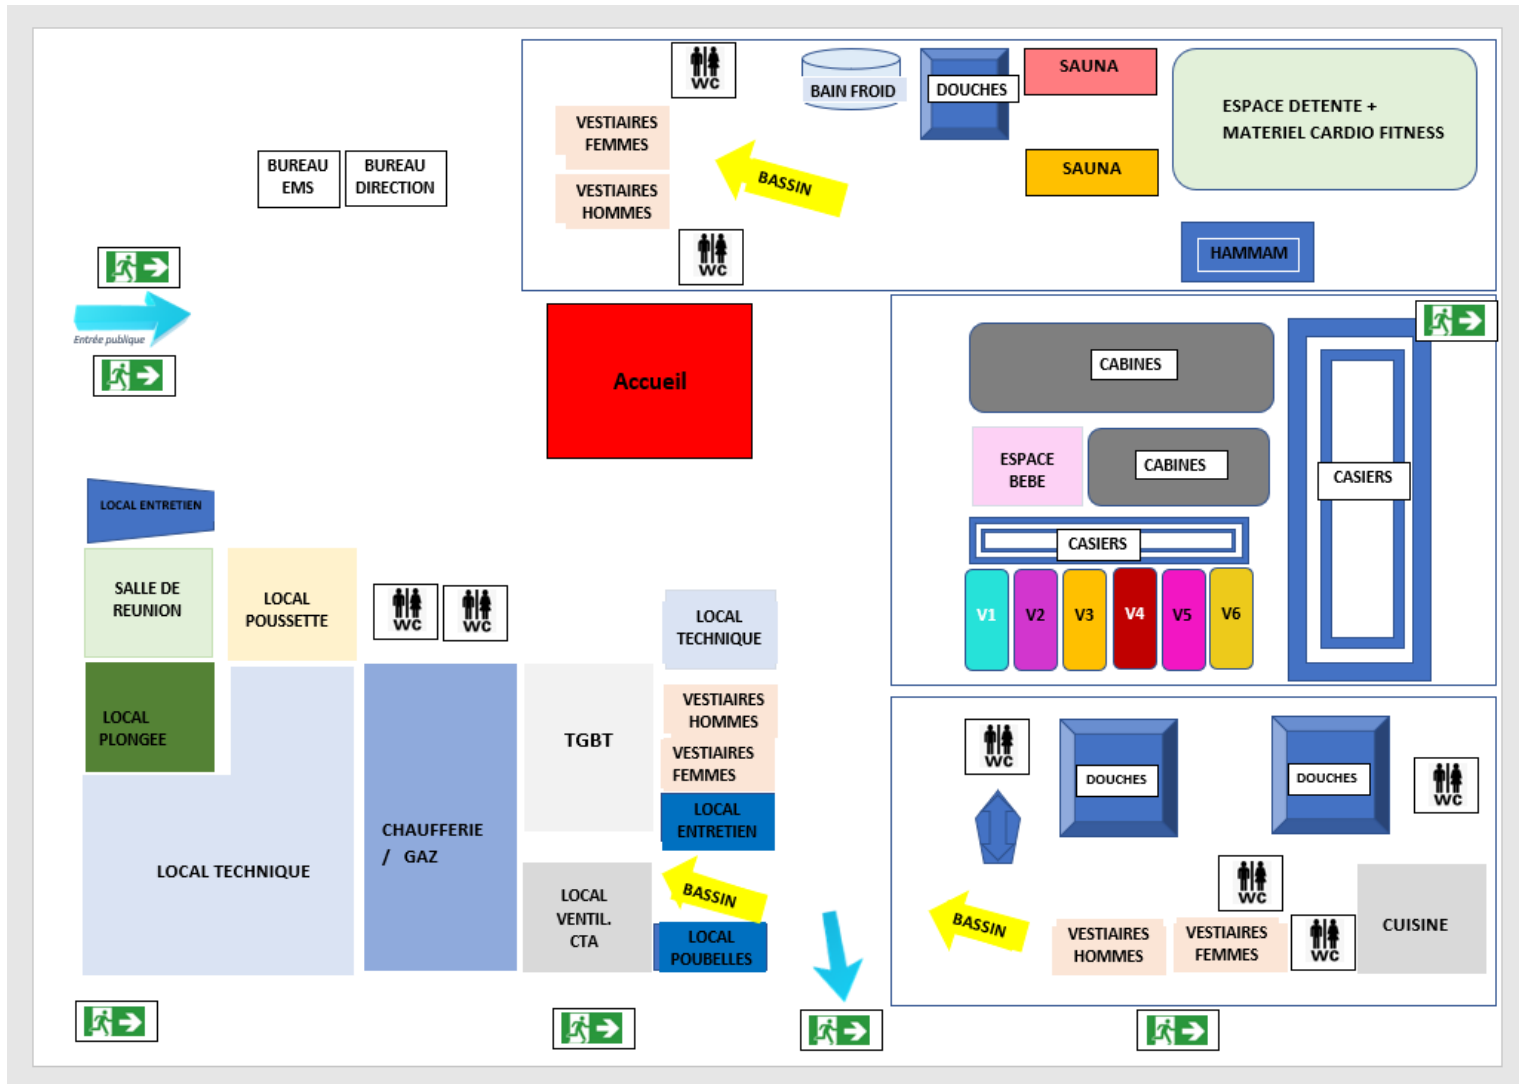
WC

BAIN FROID

DOUCHES

SAUNA

ESPACE DETENTE + MATERIEL CARDIO FITNESS

VESTIAIRES FEMMES

BASSIN

SAUNA

VESTIAIRES HOMMES

WC

HAMMAM

BUREAU EMS

BUREAU DIRECTION

Entrée publique

Accueil

CABINES

CASIERS

ESPACE BEBE

CABINES

CASIERS

LOCAL ENTRETIEN

V1

V2

V3

V4

V5

V6

SALLE DE REUNION

LOCAL POUSSETTE

WC

WC

LOCAL TECHNIQUE

LOCAL PLONGEE

VESTIAIRES HOMMES

TGBT

VESTIAIRES FEMMES

LOCAL ENTRETIEN

WC

DOUCHES

DOUCHES

WC

CHAUFFERIE / GAZ

LOCAL TECHNIQUE

LOCAL VENTIL. CTA

BASSIN

WC

LOCAL POUBELLES

BASSIN

VESTIAIRES HOMMES

VESTIAIRES FEMMES

WC

CUISINE